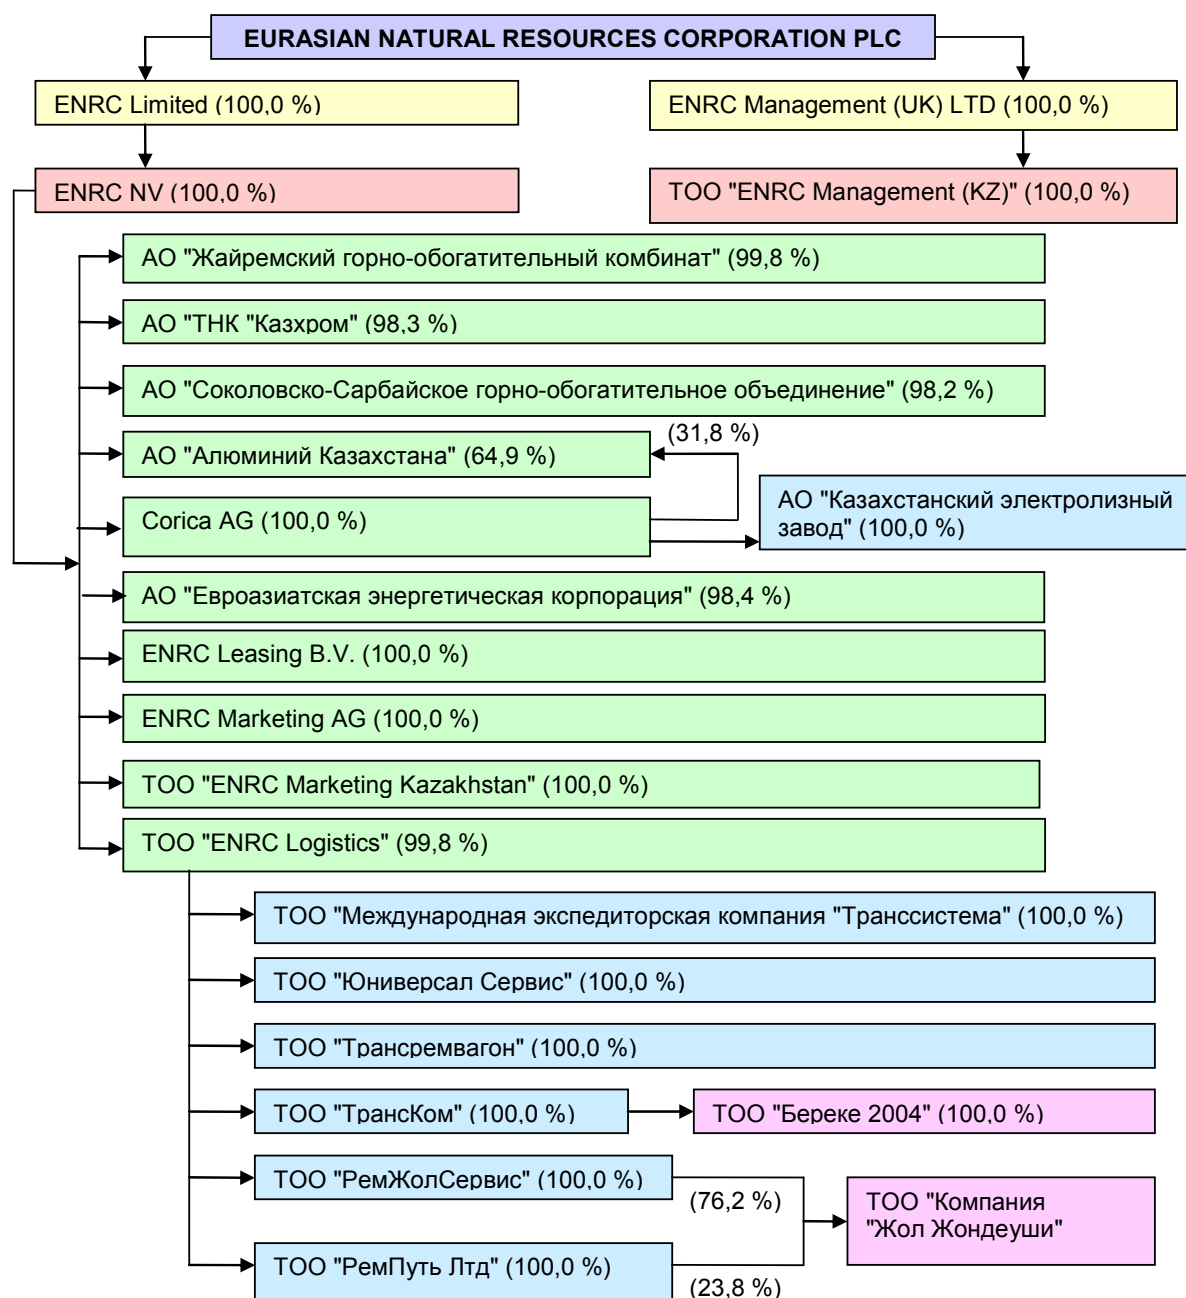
EURASIAN NATURAL RESOURCES CORPORATION PLC

ENRC Limited (100,0 %)

ENRC Management (UK) LTD (100,0 %)

ENRC NV (100,0 %)

ТОО "ENRC Management (KZ)" (100,0 %)

АО "Жайремский горно-обогатительный комбинат" (99,8 %)

АО "ТНК "Казхром" (98,3 %)

АО "Соколовско-Сарбайское горно-обогатительное объединение" (98,2 %)

АО "Алюминий Казахстана" (64,9 %)

(31,8 %)

Corica AG (100,0 %)

АО "Казахстанский электролизный завод" (100,0 %)

АО "Евроазиатская энергетическая корпорация" (98,4 %)

ENRC Leasing B.V. (100,0 %)

ENRC Marketing AG (100,0 %)

ТОО "ENRC Marketing Kazakhstan" (100,0 %)

ТОО "ENRC Logistics" (99,8 %)

ТОО "Международная экспедиторская компания "Транссистема" (100,0 %)

ТОО "Юниверсал Сервис" (100,0 %)

ТОО "Трансремвагон" (100,0 %)

ТОО "ТрансКом" (100,0 %)

ТОО "Береке 2004" (100,0 %)

ТОО "РемЖолСервис" (100,0 %)

(76,2 %)

ТОО "Компания "Жол Жондеуши"

ТОО "РемПуть Лтд" (100,0 %)

(23,8 %)